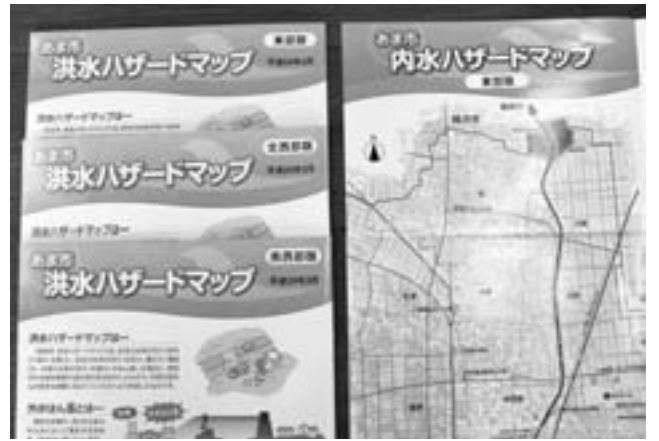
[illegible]市
洪水ハザードマップ
東部版
平成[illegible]年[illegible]月

洪水ハザードマップとは

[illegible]市
洪水ハザードマップ
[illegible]部版
平成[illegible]年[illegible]月

洪水ハザードマップとは

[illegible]市
洪水ハザードマップ
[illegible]部版
平成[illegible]年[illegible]月

洪水ハザードマップとは

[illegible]

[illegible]市
内水ハザードマップ
東部版